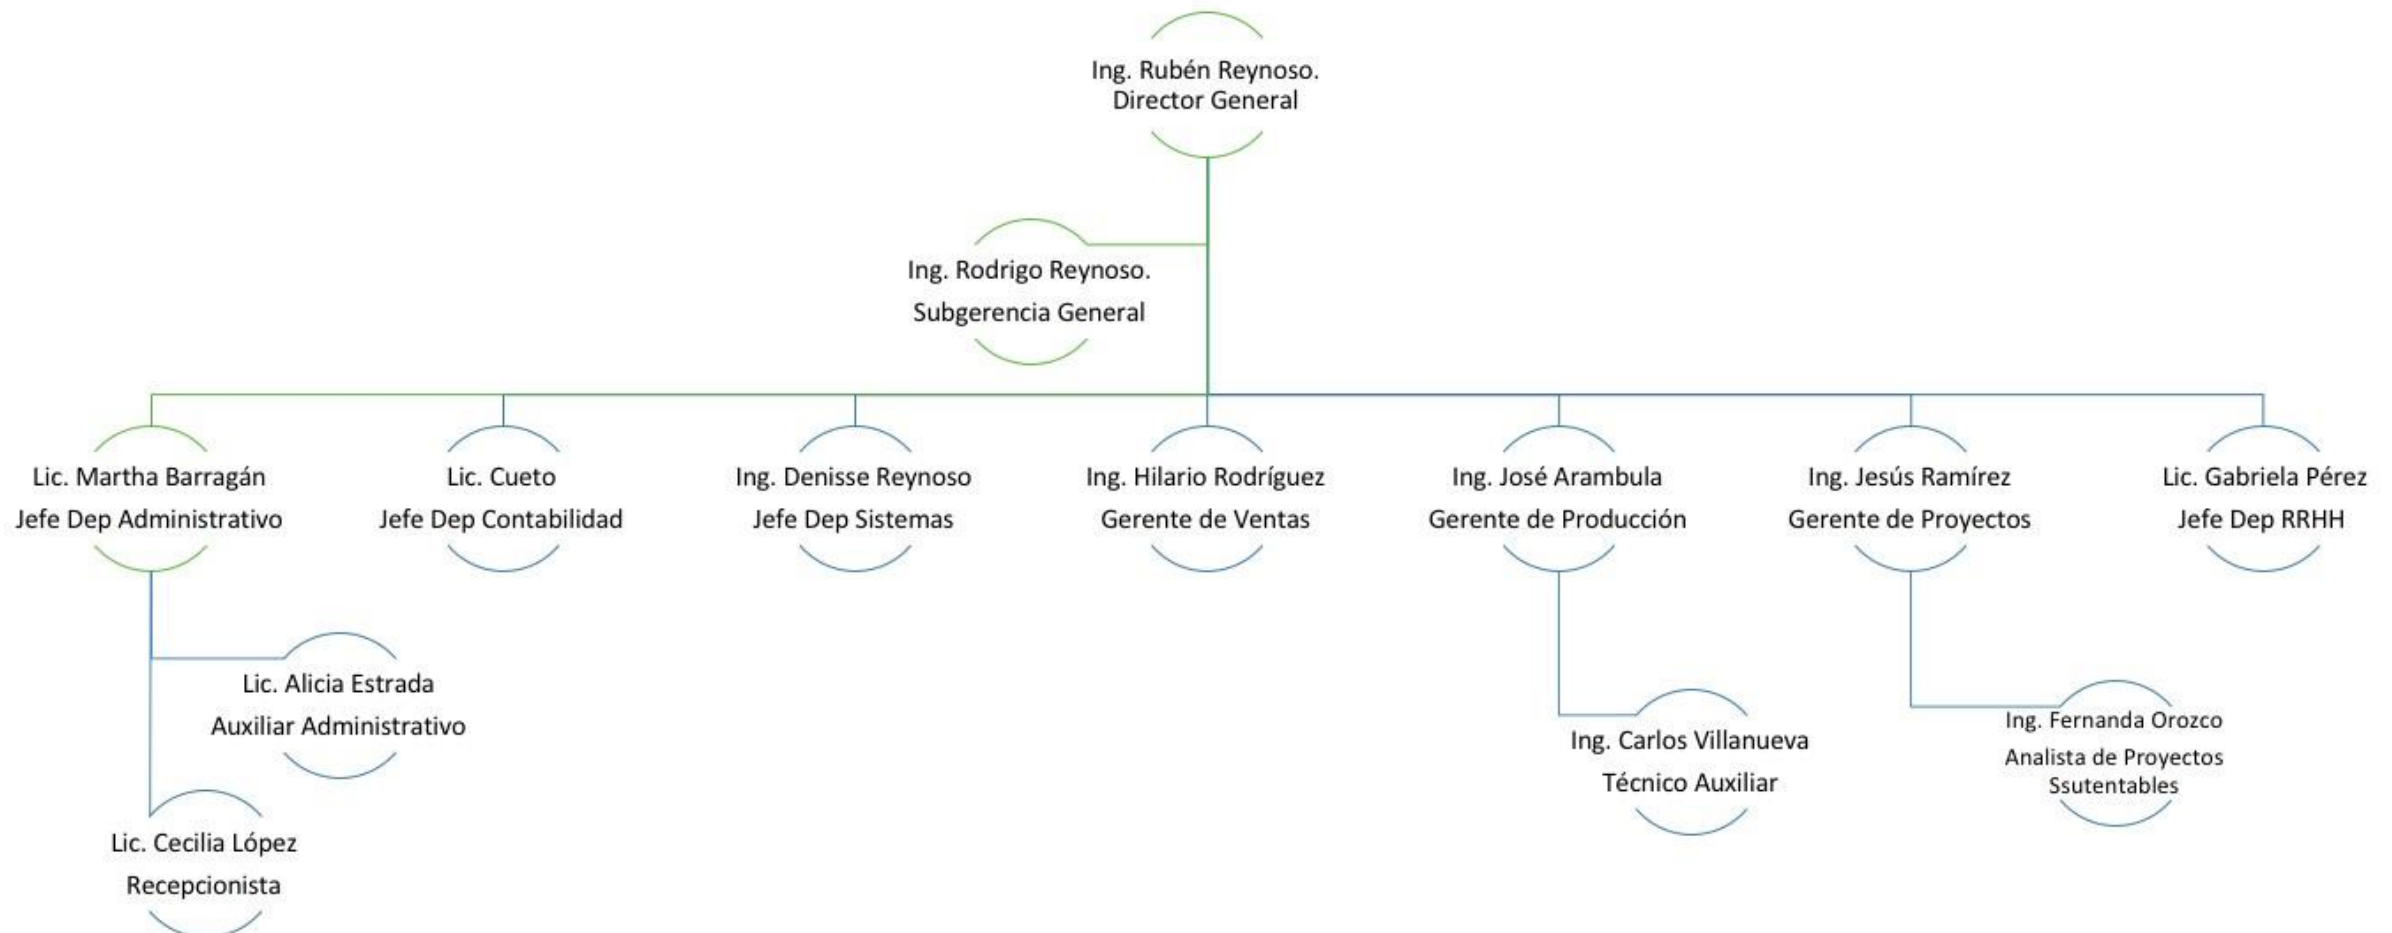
Ing. Rubén Reynoso.
Director General

Ing. Rodrigo Reynoso.
Subgerencia General

Lic. Martha Barragán
Jefe Dep Administrativo

Lic. Cueto
Jefe Dep Contabilidad

Ing. Denisse Reynoso
Jefe Dep Sistemas

Ing. Hilario Rodríguez
Gerente de Ventas

Ing. José Arambula
Gerente de Producción

Ing. Jesús Ramírez
Gerente de Proyectos

Lic. Gabriela Pérez
Jefe Dep RRHH

Lic. Alicia Estrada
Auxiliar Administrativo

Lic. Cecilia López
Recepcionista

Ing. Carlos Villanueva
Técnico Auxiliar

Ing. Fernanda Orozco
Analista de Proyectos Ssutentables